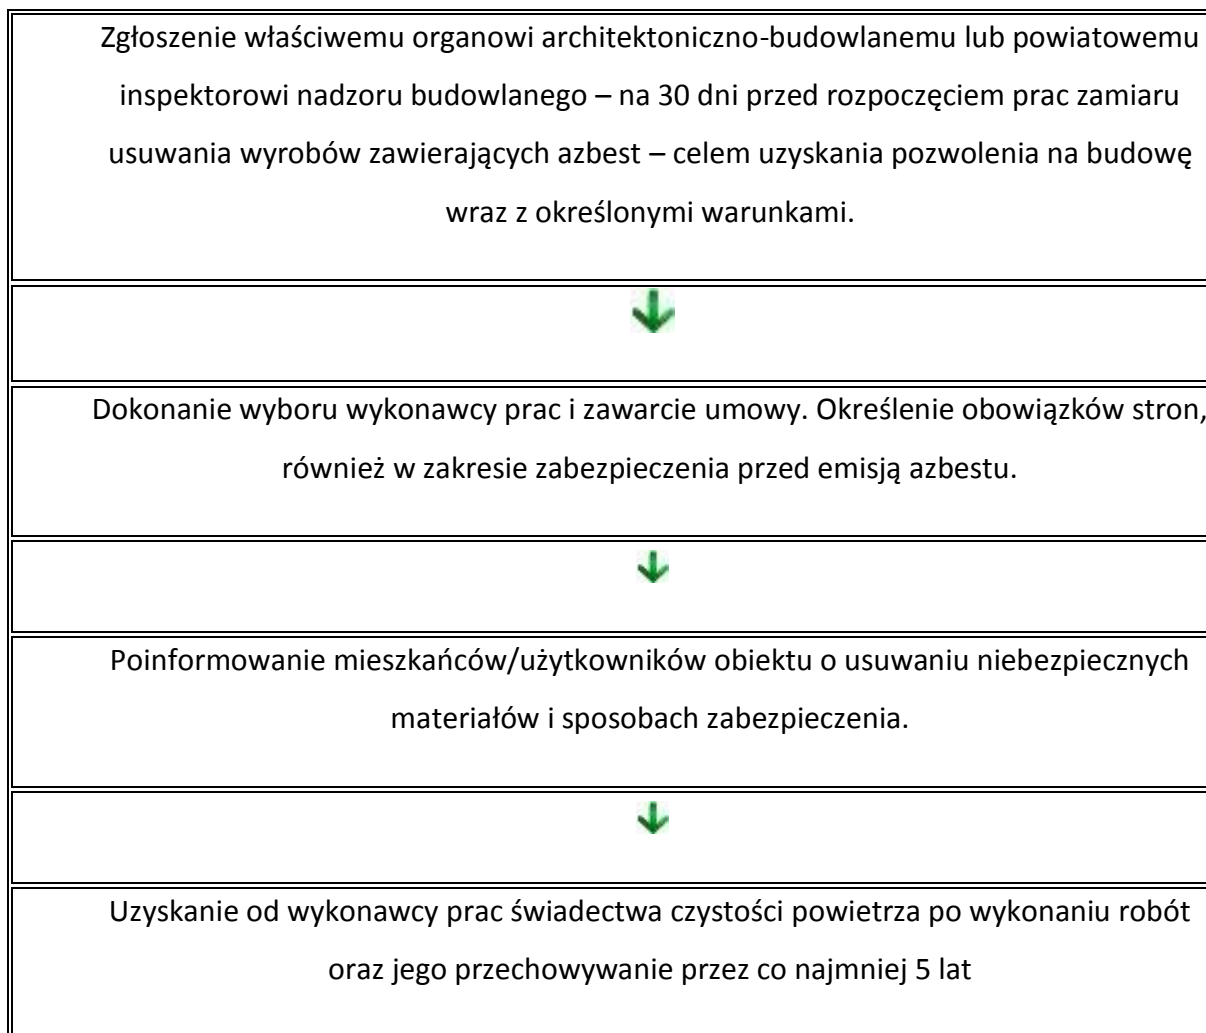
Zgłoszenie właściwemu organowi architektoniczno-budowlanemu lub powiatowemu inspektorowi nadzoru budowlanego – na 30 dni przed rozpoczęciem prac zamiaru usuwania wyrobów zawierających azbest – celem uzyskania pozwolenia na budowę wraz z określonymi warunkami.

Dokonanie wyboru wykonawcy prac i zawarcie umowy. Określenie obowiązków stron, również w zakresie zabezpieczenia przed emisją azbestu.

Poinformowanie mieszkańców/użytkowników obiektu o usuwaniu niebezpiecznych materiałów i sposobach zabezpieczenia.

Uzyskanie od wykonawcy prac świadectwa czystości powietrza po wykonaniu robót oraz jego przechowywanie przez co najmniej 5 lat